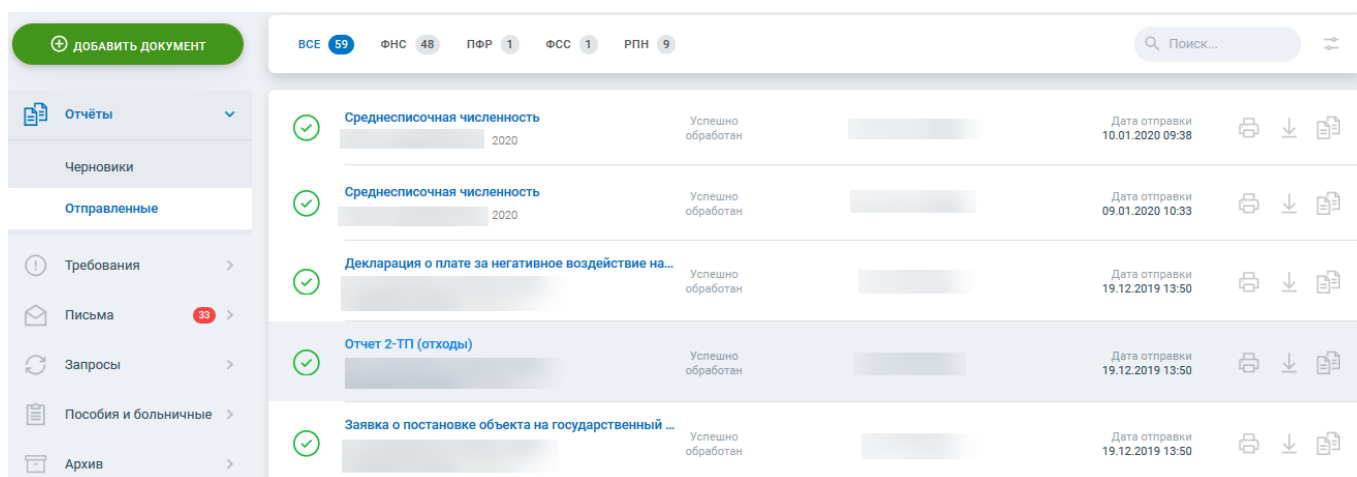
ДОБАВИТЬ ДОКУМЕНТ

Отчёты

Черновики

Отправленные

Требования

Письма 33

Запросы

Пособия и больничные

Архив

ВСЕ 59 ФНС 48 ПФР 1 ФСС 1 РПН 9

Поиск...

Среднесписочная численность
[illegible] 2020
Успешно обработан
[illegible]
Дата отправки 10.01.2020 09:38

Среднесписочная численность
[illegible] 2020
Успешно обработан
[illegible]
Дата отправки 09.01.2020 10:33

Декларация о плате за негативное воздействие на...
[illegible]
Успешно обработан
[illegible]
Дата отправки 19.12.2019 13:50

Отчет 2-ТП (отходы)
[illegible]
Успешно обработан
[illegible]
Дата отправки 19.12.2019 13:50

Заявка о постановке объекта на государственный ...
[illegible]
Успешно обработан
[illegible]
Дата отправки 19.12.2019 13:50